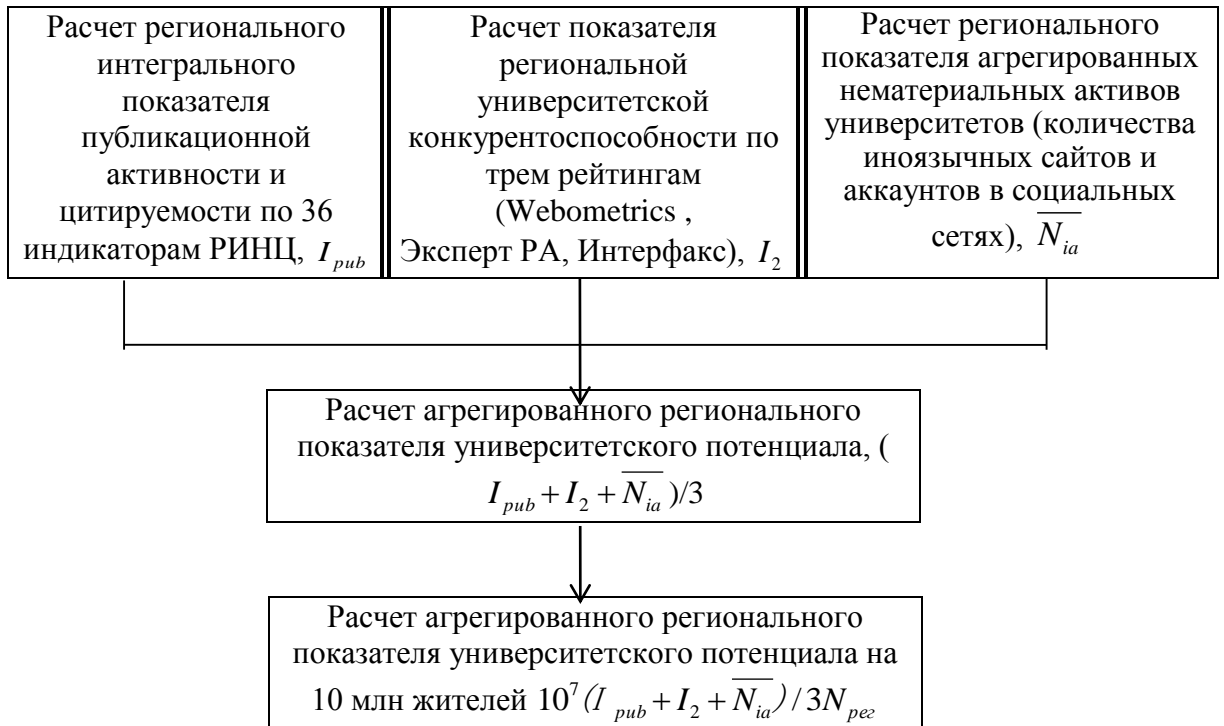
Расчет регионального интегрального показателя публикационной активности и цитируемости по 36 индикаторам РИНЦ, $I_{pub}$

Расчет показателя региональной университетской конкурентоспособности по трем рейтингам (Webometrics , Эксперт РА, Интерфакс), $I_2$

Расчет регионального показателя агрегированных нематериальных активов университетов (количества иноязычных сайтов и аккаунтов в социальных сетях), $\overline{N_{ia}}$

Расчет агрегированного регионального показателя университетского потенциала, ( $I_{pub} + I_2 + \overline{N_{ia}}$ )/3

Расчет агрегированного регионального показателя университетского потенциала на 10 млн жителей $10^7(I_{pub} + I_2 + \overline{N_{ia}}) / 3N_{рег}$